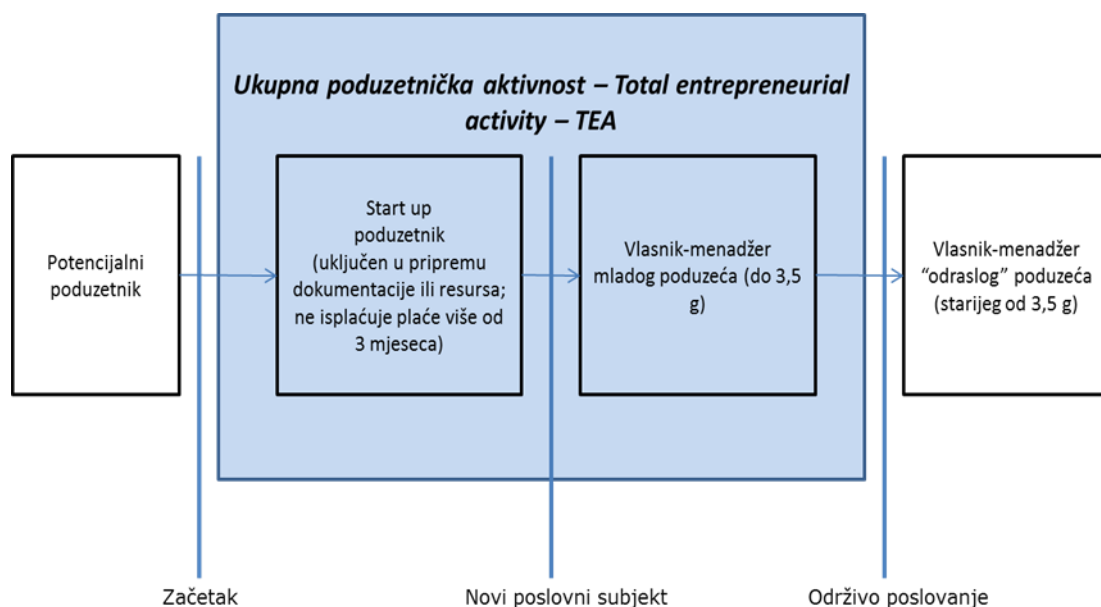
Ukupna poduzetnička aktivnost – Total entrepreneurial activity – TEA

Potencijalni poduzetnik

Start up poduzetnik (uključen u pripremu dokumentacije ili resursa; ne isplaćuje plaće više od 3 mjeseca)

Vlasnik-menadžer mladog poduzeća (do 3,5 g)

Vlasnik-menadžer "odraslog" poduzeća (starijeg od 3,5 g)

Začetak

Novi poslovni subjekt

Održivo poslovanje